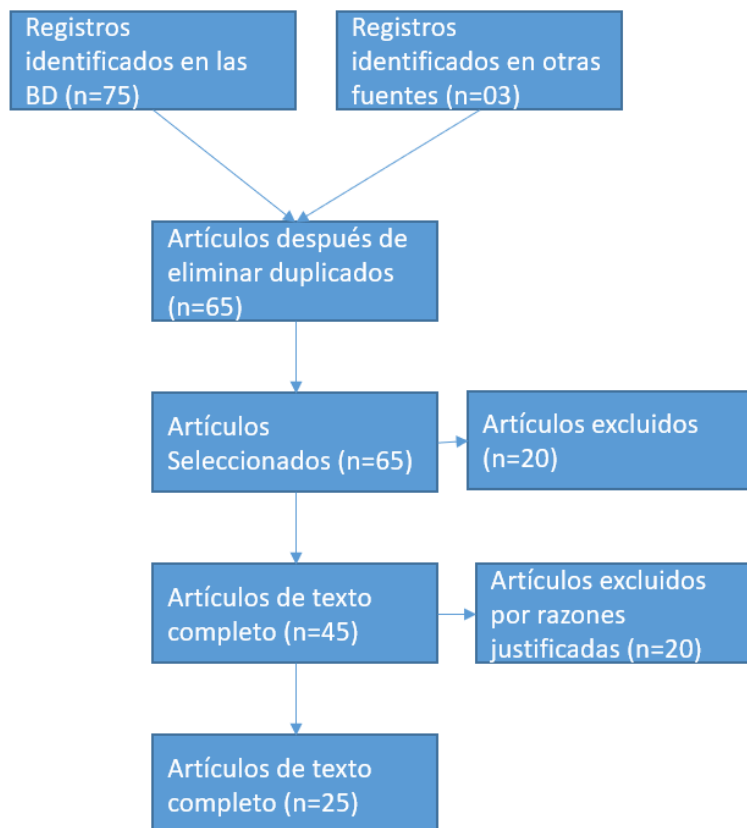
Registros identificados en las BD (n=75)

Registros identificados en otras fuentes (n=03)

Artículos después de eliminar duplicados (n=65)

Artículos Seleccionados (n=65)

Artículos excluidos (n=20)

Artículos de texto completo (n=45)

Artículos excluidos por razones justificadas (n=20)

Artículos de texto completo (n=25)